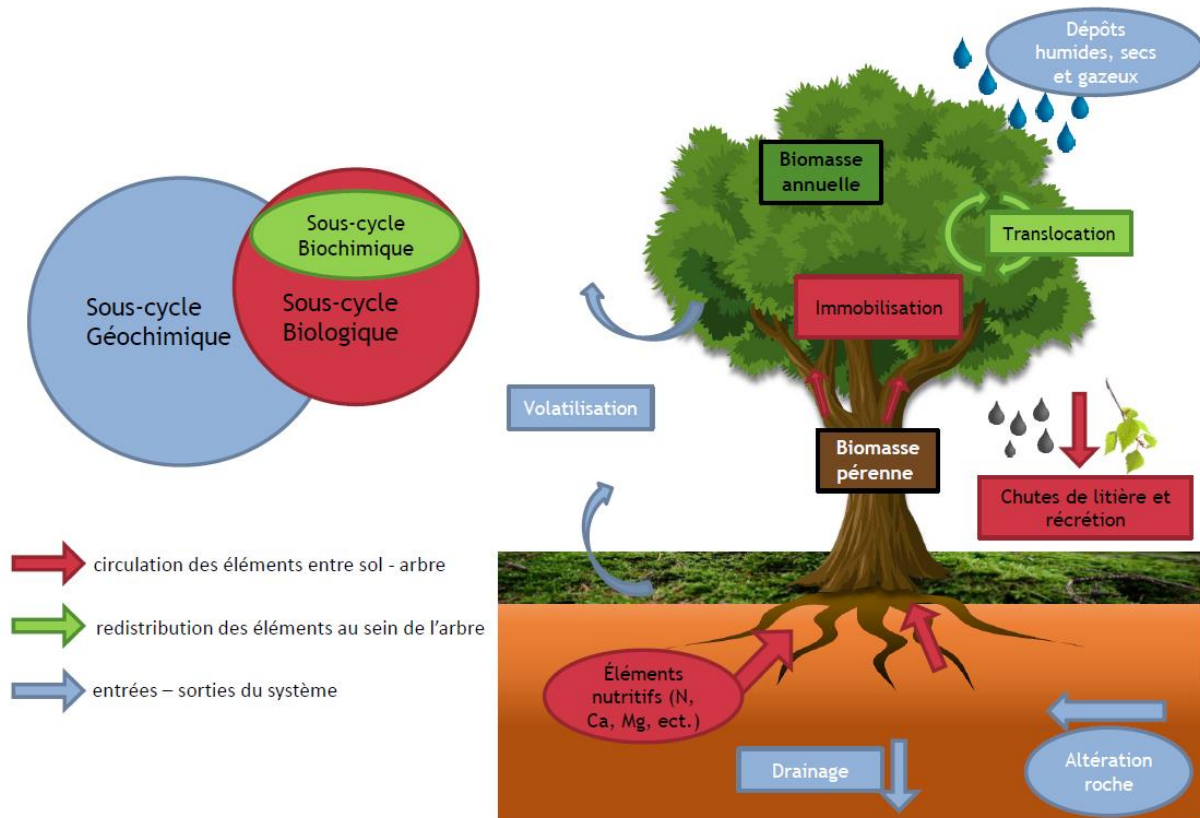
Sous-cycle Géochimique

Sous-cycle Biochimique

Sous-cycle Biologique

circulation des éléments entre sol - arbre

redistribution des éléments au sein de l'arbre

entrées – sorties du système

Dépôts humides, secs et gazeux

Biomasse annuelle

Translocation

Immobilisation

Volatilisation

Biomasse pérenne

Chutes de litière et récrétion

Éléments nutritifs (N, Ca, Mg, ect.)

Drainage

Altération roche